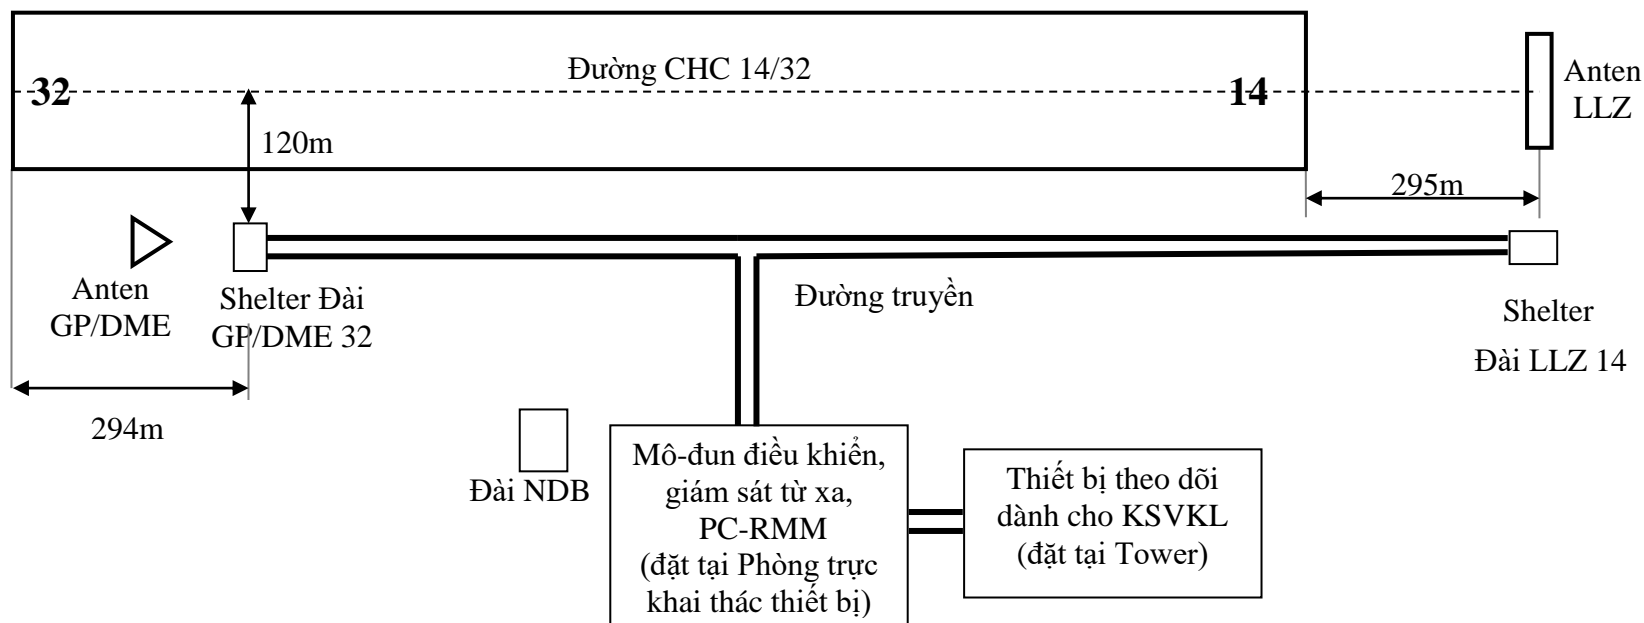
Đường CHC 14/32

32

14

Anten LLZ

120m

295m

Anten GP/DME

Shelter Đài GP/DME 32

Đường truyền

Shelter Đài LLZ 14

294m

Đài NDB

Mô-đun điều khiển, giám sát từ xa, PC-RMM (đặt tại Phòng trực khai thác thiết bị)

Thiết bị theo dõi dành cho KSVKL (đặt tại Tower)